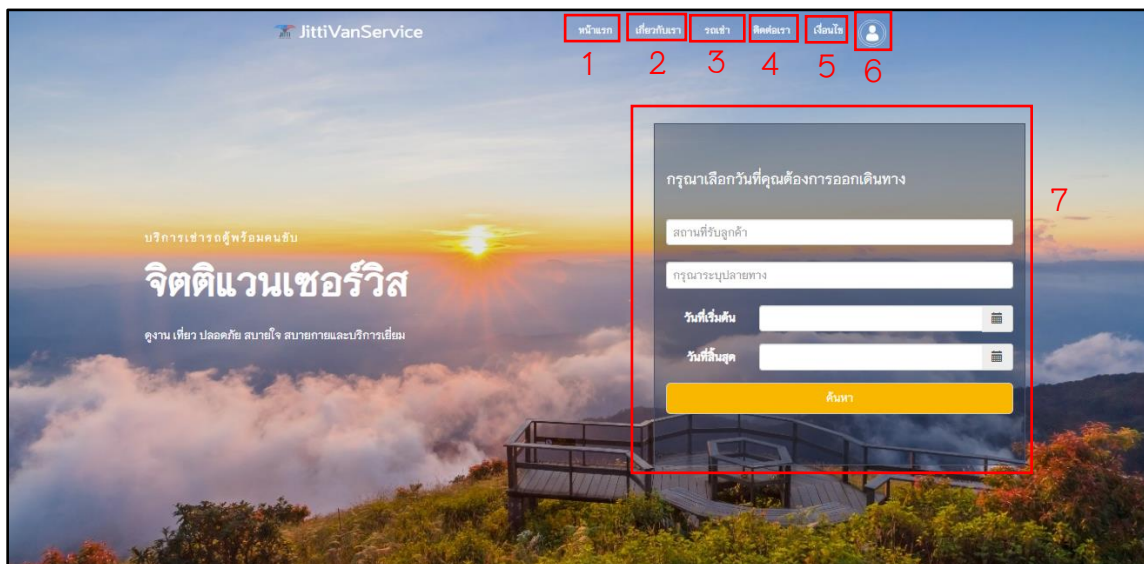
JittiVanService

หน้าแรก 1
เกี่ยวกับเรา 2
รถเช่า 3
ติดต่อเรา 4
เงื่อนไข 5
6

บริการเช่ารถตู้พร้อมคนขับ

จิตติแวนเซอร์วิส

ดูงาน เที่ยว ปลอดภัย สบายใจ สบายกายและบริการเยี่ยม

7

กรุณาเลือกวันที่คุณต้องการออกเดินทาง

สถานที่รับลูกค้า

กรุณาระบุปลายทาง

วันที่เริ่มต้น

วันที่สิ้นสุด

ค้นหา